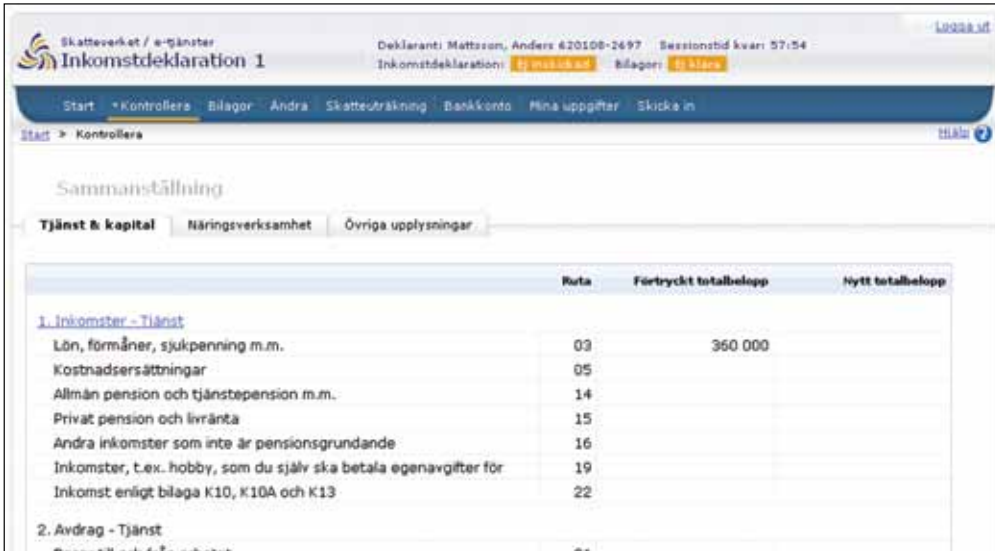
Skatteverket / e-tjänster
Inkomstdeklaration 1

Deklarant: Mattsson, Anders 620108-2697 Sessionstid kvar: 57:54
Inkomstdeklaration: Ej inskickad Bilagor: Ej klara

Logga ut

Start • Kontrollera Bilagor Ändra Skatteuträkning Bankkonto Mina uppgifter Skicka in

Start > Kontrollera

Hjälp

Sammanställning

Tjänst & kapital | Näringsverksamhet | Övriga upplysningar

| | Ruta | Förtryckt totalbelopp | Nytt totalbelopp |
|---|---|---|---|
| 1. Inkomster - Tjänst | | | |
| Lön, förmåner, sjukpenning m.m. | 03 | 360 000 | |
| Kostnadsersättningar | 05 | | |
| Allmän pension och tjänstepension m.m. | 14 | | |
| Privat pension och livränta | 15 | | |
| Andra inkomster som inte är pensionsgrundande | 16 | | |
| Inkomster, t.ex. hobby, som du själv ska betala egenavgifter för | 19 | | |
| Inkomst enligt bilaga K10, K10A och K13 | 22 | | |
| 2. Avdrag - Tjänst | | | |
| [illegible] | 31 | | |